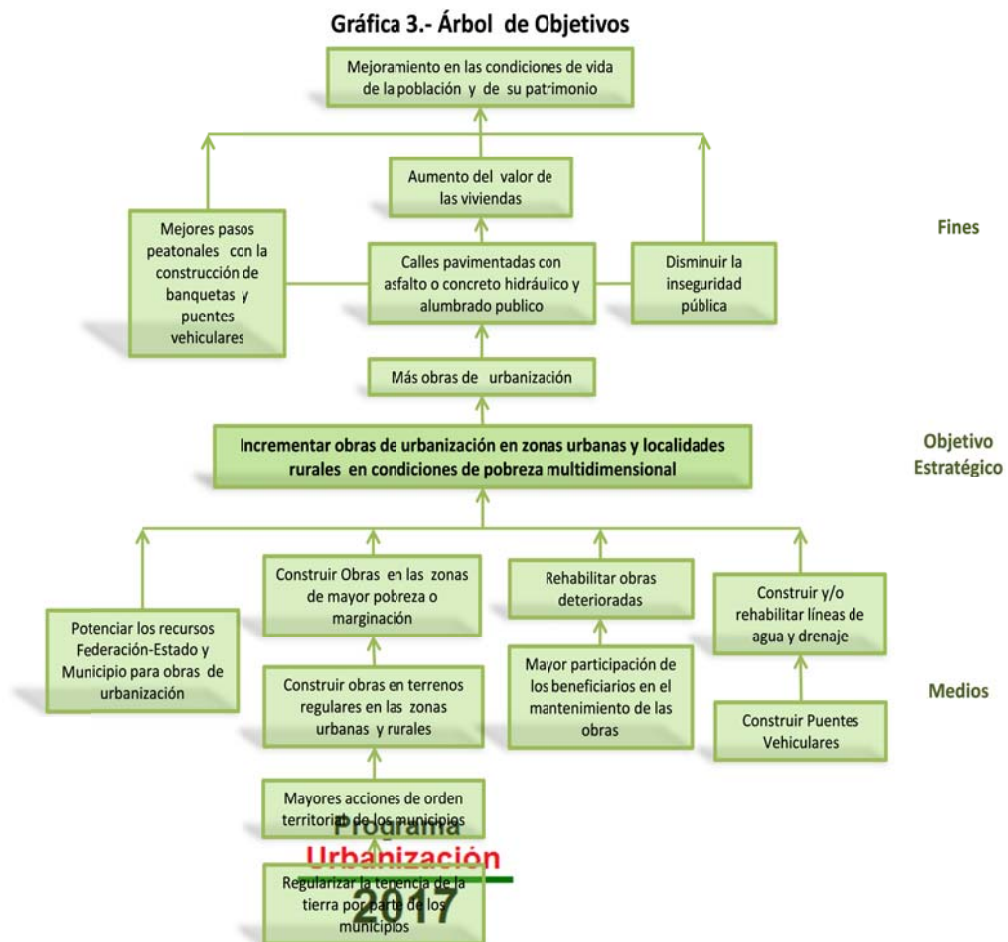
Gráfica 3.- Árbol de Objetivos

Mejoramiento en las condiciones de vida de la población y de su patrimonio

Aumento del valor de las viviendas

Mejores pasos peatonales con la construcción de banquetas y puentes vehiculares

Calles pavimentadas con asfalto o concreto hidráulico y alumbrado publico

Disminuir la inseguridad pública

Fines

Más obras de urbanización

Incrementar obras de urbanización en zonas urbanas y localidades rurales en condiciones de pobreza multidimensional

Objetivo Estratégico

Potenciar los recursos Federación-Estado y Municipio para obras de urbanización

Construir Obras en las zonas de mayor pobreza o marginación

Construir obras en terrenos regulares en las zonas urbanas y rurales

Mayores acciones de orden territorial de los municipios

Regularizar la tenencia de la tierra por parte de los municipios

Rehabilitar obras deterioradas

Mayor participación de los beneficiarios en el mantenimiento de las obras

Construir y/o rehabilitar líneas de agua y drenaje

Construir Puentes Vehiculares

Medios

Programa
Urbanización
2017